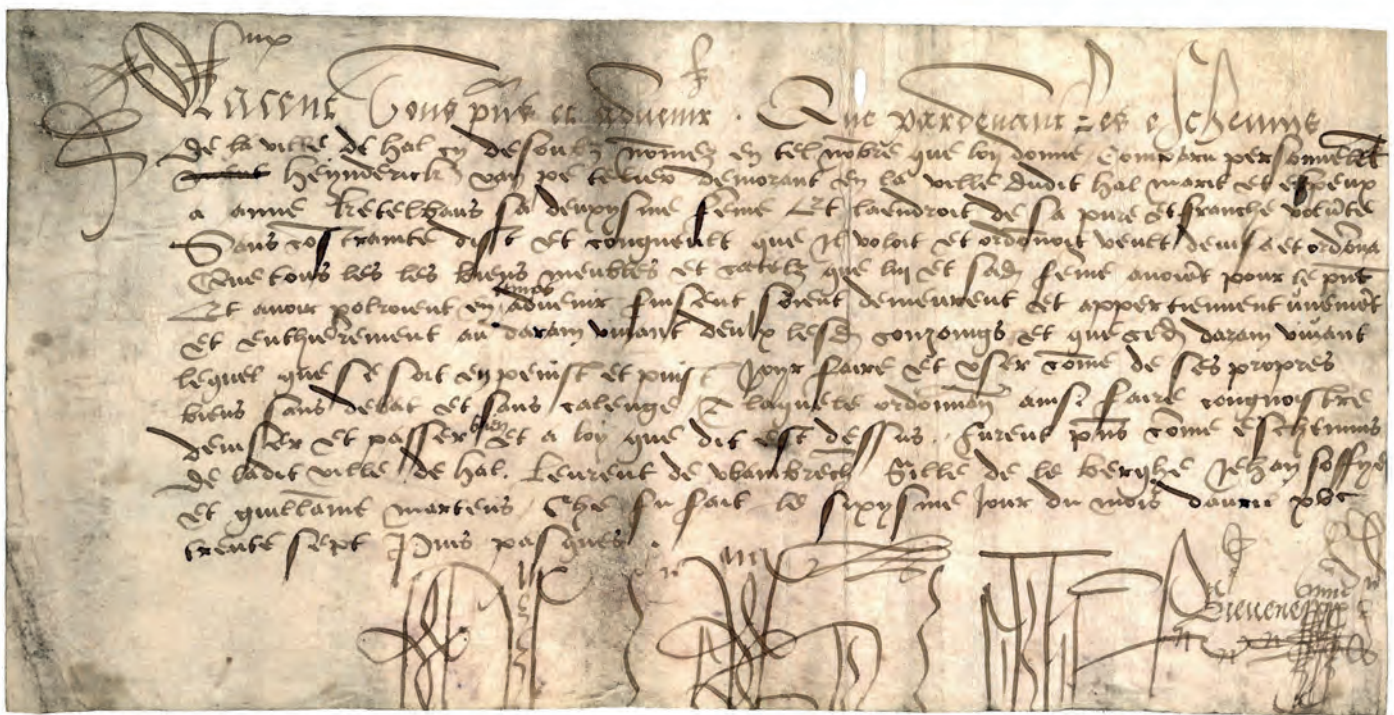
Sachent tous presens et advenir . Que pardevant les eschevins de la ville de hal cy desoubz nommez vint et fut present en sa personne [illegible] heyndrick van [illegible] demorant en la ville dudit hal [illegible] et espeux a anne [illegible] sa deuxiesme femme et laquelle de sa pure et franche volonte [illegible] et congnut que il voloit et ordonnoit veult devis et ordonne que tous les biens meubles et cateulx que luy et sa femme avoit pour le present et avoir porroient en advenir fuissent soient demeurent et appartiennent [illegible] et entierement au darain vivant deulx deux conjoings et que ledit darain vivant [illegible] que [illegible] dit appartenir et puist pour faire et user come de ses propres biens sans debat et sans calenge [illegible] ordonnance ainsi faire congnut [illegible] devise et passe et a loy que dit est dessus . Furent pns come eschevins de ladite ville de hal . Lieurent de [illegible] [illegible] de la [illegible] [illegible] et guillaume martin . Che fu fait le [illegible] jour du mois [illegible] trente sept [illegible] paschiet .